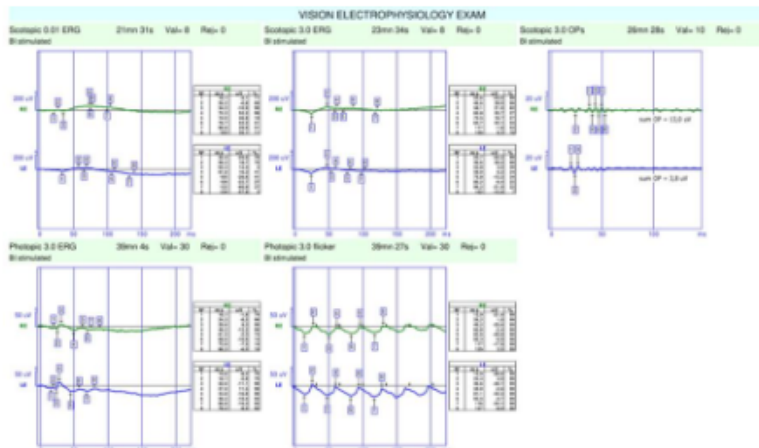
VISION ELECTROPHYSIOLOGY EXAM

Scotopic 0.01 ERG 21mn 31s Val= 8 Rej= 0
Bi stimulated

200 uV
RE
200 uV
LE

0 50 100 150 200 ms

Scotopic 3.0 ERG 23mn 34s Val= 8 Rej= 0
Bi stimulated

200 uV
RE
200 uV
LE

Scotopic 3.0 OPs 26mn 28s Val= 10 Rej= 0
Bi stimulated

20 uV
RE
sum OP = 13,0 uV
20 uV
LE
sum OP = 3,8 uV

0 50 100 ms

Photopic 3.0 ERG 39mn 4s Val= 30 Rej= 0
Bi stimulated

50 uV
RE
50 uV
LE

Photopic 3.0 flicker 39mn 27s Val= 30 Rej= 0
Bi stimulated

50 uV
RE
50 uV
LE

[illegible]